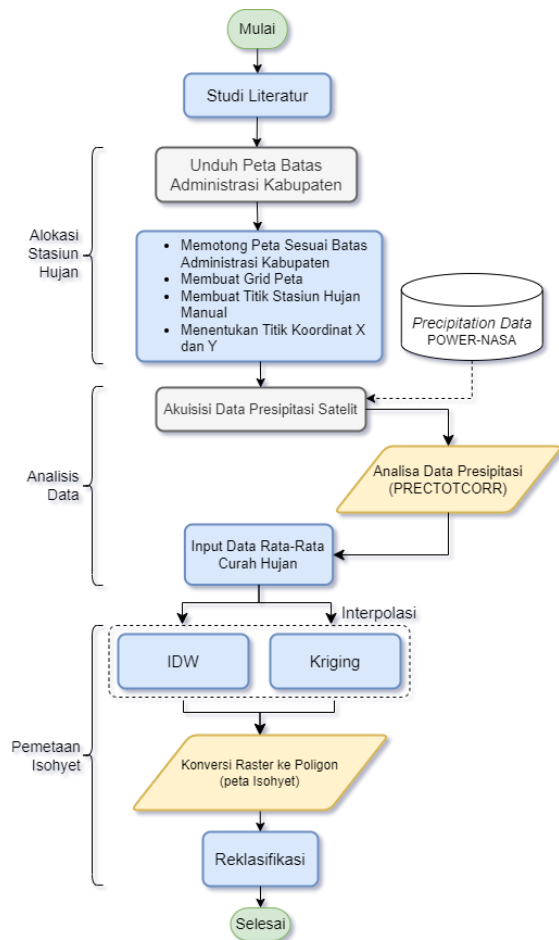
Mulai

Studi Literatur

Alokasi Stasiun Hujan

Unduh Peta Batas Administrasi Kabupaten

- Memotong Peta Sesuai Batas Administrasi Kabupaten
- Membuat Grid Peta
- Membuat Titik Stasiun Hujan Manual
- Menentukan Titik Koordinat X dan Y

Precipitation Data
POWER-NASA

Analisis Data

Akuisisi Data Presipitasi Satelit

Analisa Data Presipitasi (PRECTOTCORR)

Input Data Rata-Rata Curah Hujan

Interpolasi

Pemetaan Isohyet

IDW

Kriging

Konversi Raster ke Poligon (peta Isohyet)

Reklasifikasi

Selesai